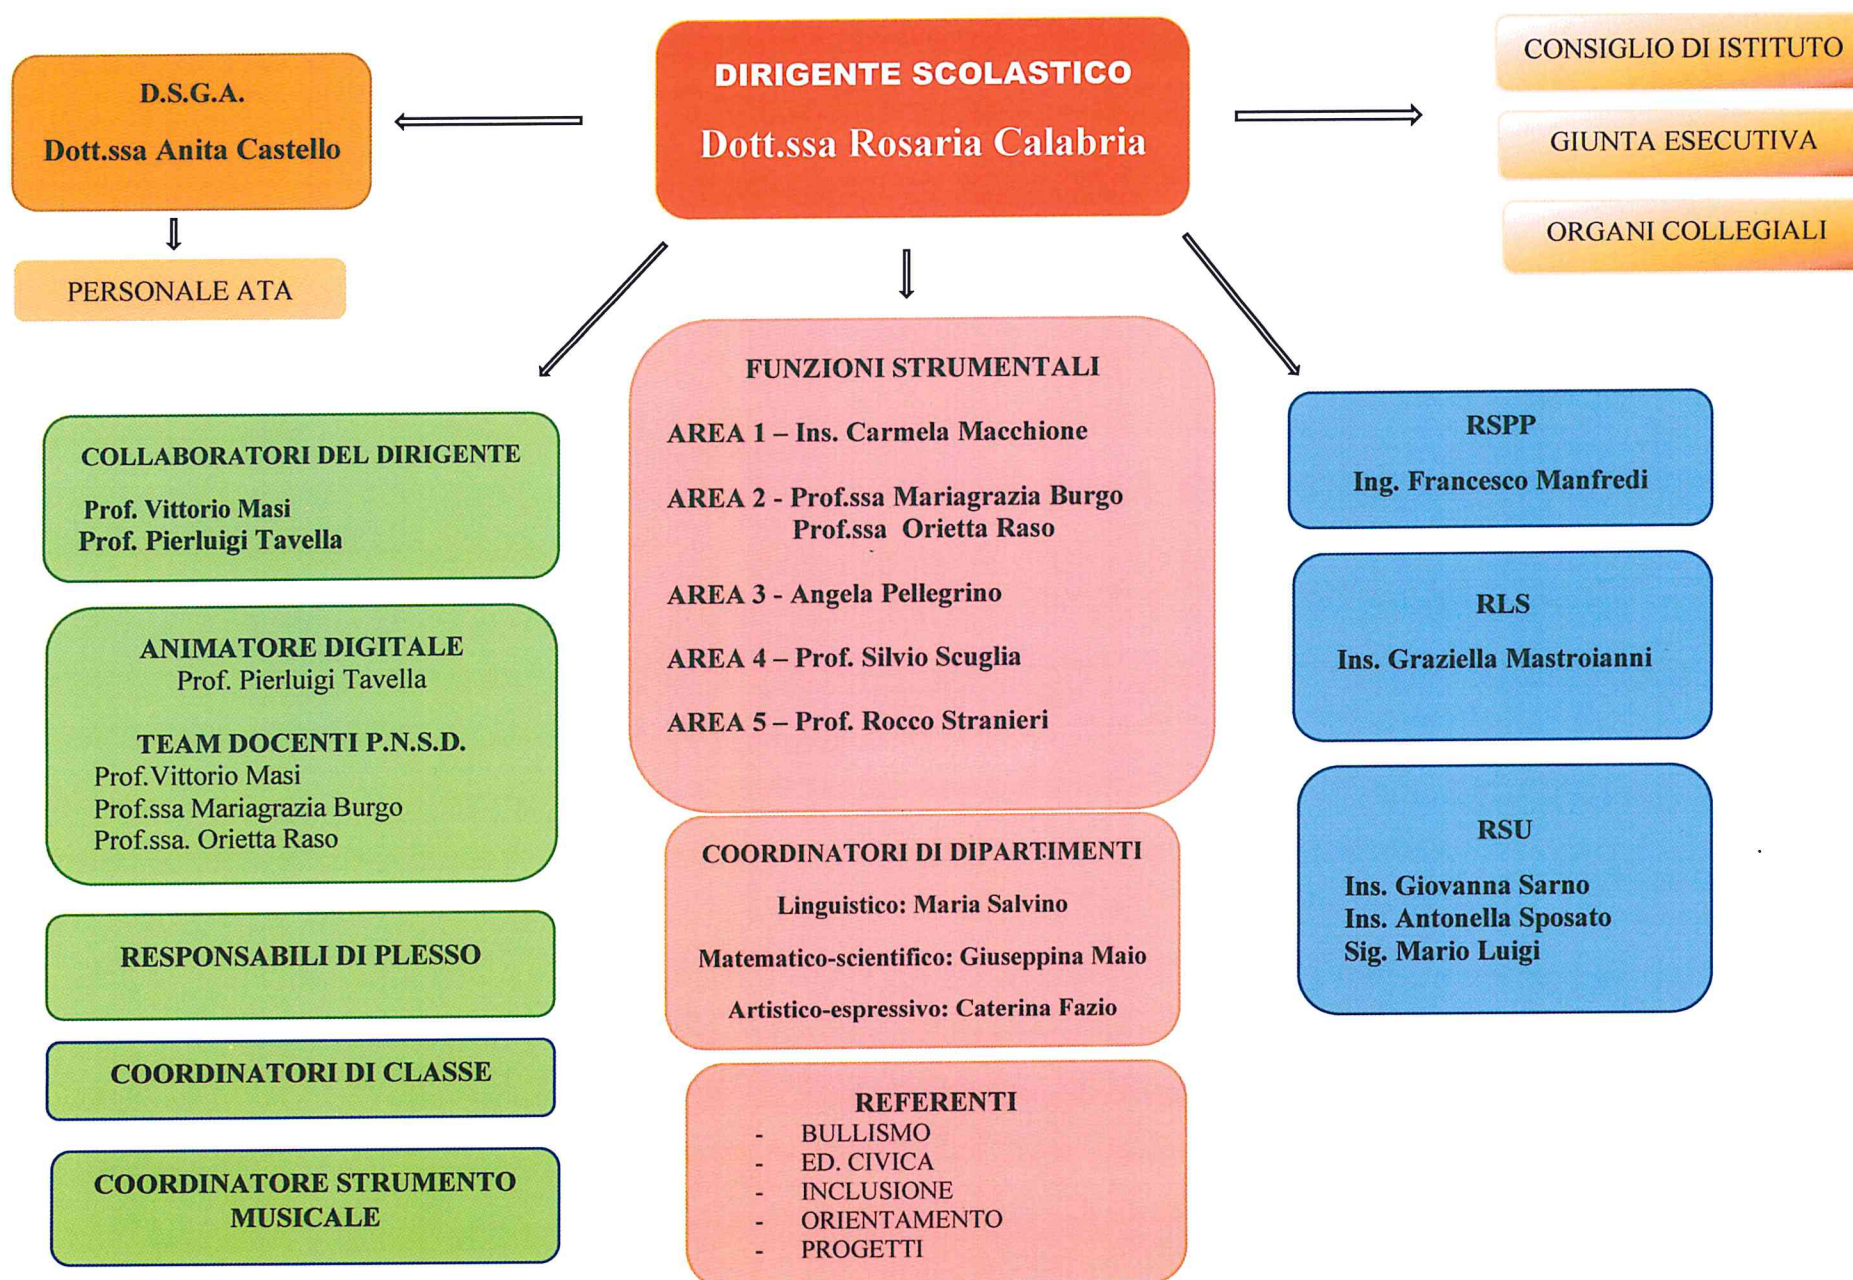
D.S.G.A.
Dott.ssa Anita Castello

PERSONALE ATA

DIRIGENTE SCOLASTICO
Dott.ssa Rosaria Calabria

CONSIGLIO DI ISTITUTO

GIUNTA ESECUTIVA

ORGANI COLLEGIALI

COLLABORATORI DEL DIRIGENTE
Prof. Vittorio Masi
Prof. Pierluigi Tavella

ANIMATORE DIGITALE
Prof. Pierluigi Tavella

TEAM DOCENTI P.N.S.D.
Prof.Vittorio Masi
Prof.ssa Mariagrazia Burgo
Prof.ssa. Orietta Raso

RESPONSABILI DI PLESSO

COORDINATORI DI CLASSE

COORDINATORE STRUMENTO MUSICALE

FUNZIONI STRUMENTALI
AREA 1 – Ins. Carmela Macchione
AREA 2 - Prof.ssa Mariagrazia Burgo
Prof.ssa Orietta Raso
AREA 3 - Angela Pellegrino
AREA 4 – Prof. Silvio Scuglia
AREA 5 – Prof. Rocco Stranieri

COORDINATORI DI DIPARTIMENTI
Linguistico: Maria Salvino
Matematico-scientifico: Giuseppina Maio
Artistico-espressivo: Caterina Fazio

REFERENTI
- BULLISMO
- ED. CIVICA
- INCLUSIONE
- ORIENTAMENTO
- PROGETTI

RSPP
Ing. Francesco Manfredi

RLS
Ins. Graziella Mastroianni

RSU
Ins. Giovanna Sarno
Ins. Antonella Sposato
Sig. Mario Luigi